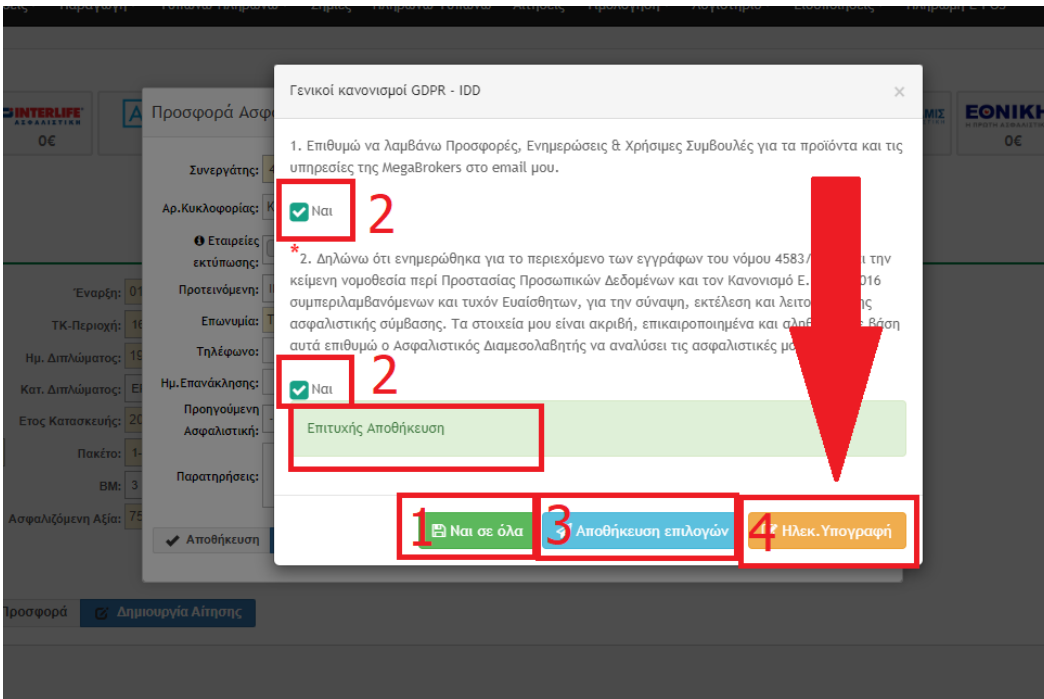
INTERLIFE ΑΣΦΑΛΙΣΤΙΚΗ
0€

Προσφορά Ασφ

ΕΘΝΙΚΗ
0€

Συνεργάτης:
Αρ.Κυκλοφορίας:
Εταιρείες εκτύπωσης:
Προτεινόμενη:
Επωνυμία:
Τηλέφωνο:
Ημ.Επανάκλησης:
Προηγούμενη Ασφαλιστική:
Παρατηρήσεις:

Έναρξη:
ΤΚ-Περιοχή:
Ημ. Διπλώματος:
Κατ. Διπλώματος:
Ετος Κατασκευής:
Πακέτο:
ΒΜ:
Ασφαλιζόμενη Αξία:

Αποθήκευση

Προσφορά
Δημιουργία Αίτησης

Γενικοί κανονισμοί GDPR - IDD

1. Επιθυμώ να λαμβάνω Προσφορές, Ενημερώσεις & Χρήσιμες Συμβουλές για τα προϊόντα και τις υπηρεσίες της MegaBrokers στο email μου.

Ναι
2

*
2. Δηλώνω ότι ενημερώθηκα για το περιεχόμενο των εγγράφων του νόμου 4583/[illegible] την κείμενη νομοθεσία περί Προστασίας Προσωπικών Δεδομένων και τον Κανονισμό Ε.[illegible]016 συμπεριλαμβανόμενων και τυχόν Ευαίσθητων, για την σύναψη, εκτέλεση και λειτο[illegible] ασφαλιστικής σύμβασης. Τα στοιχεία μου είναι ακριβή, επικαιροποιημένα και αλη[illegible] βάση αυτά επιθυμώ ο Ασφαλιστικός Διαμεσολαβητής να αναλύσει τις ασφαλιστικές μ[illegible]

Ναι
2

Επιτυχής Αποθήκευση

1 Ναι σε όλα
3 Αποθήκευση επιλογών
4 Ηλεκ.Υπογραφή